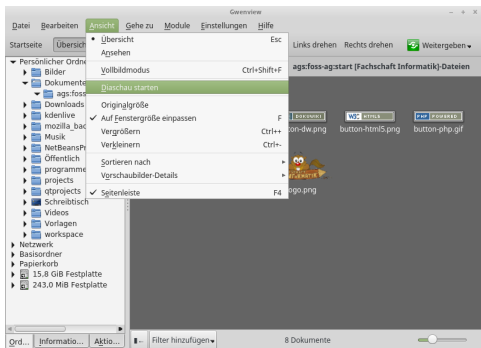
Gwenview

Datei Bearbeiten Ansicht Gehe zu Module Einstellungen Hilfe

Startseite Übersicht

Übersicht Esc
Ansehen
Vollbildmodus Ctrl+Shift+F
Diaschau starten
Originalgröße
Auf Fenstergröße einpassen F
Vergrößern Ctrl++
Verkleinern Ctrl+-
Sortieren nach
Vorschaubilder-Details
Seitenleiste F4

Links drehen Rechts drehen Weitergeben

ags:foss-ag:start [Fachschaft Informatik]-Dateien

Persönlicher Ordne
Bilder
Dokumente
ags:foss
Downloads
kdenlive
mozilla_bac
Musik
NetBeansPr
Öffentlich
programme
projects
qtprojects
Schreibtisch
Videos
Vorlagen
workspace
Netzwerk
Basisordner
Papierkorb
15,8 GiB Festplatte
243,0 MiB Festplatte

DOKUWIKI
W3C HTML5
PHP POWERED
on-dw.png
button-html5.png
button-php.gif
ogo.png

Ord... Informatio... Aktio...
Filter hinzufügen
8 Dokumente